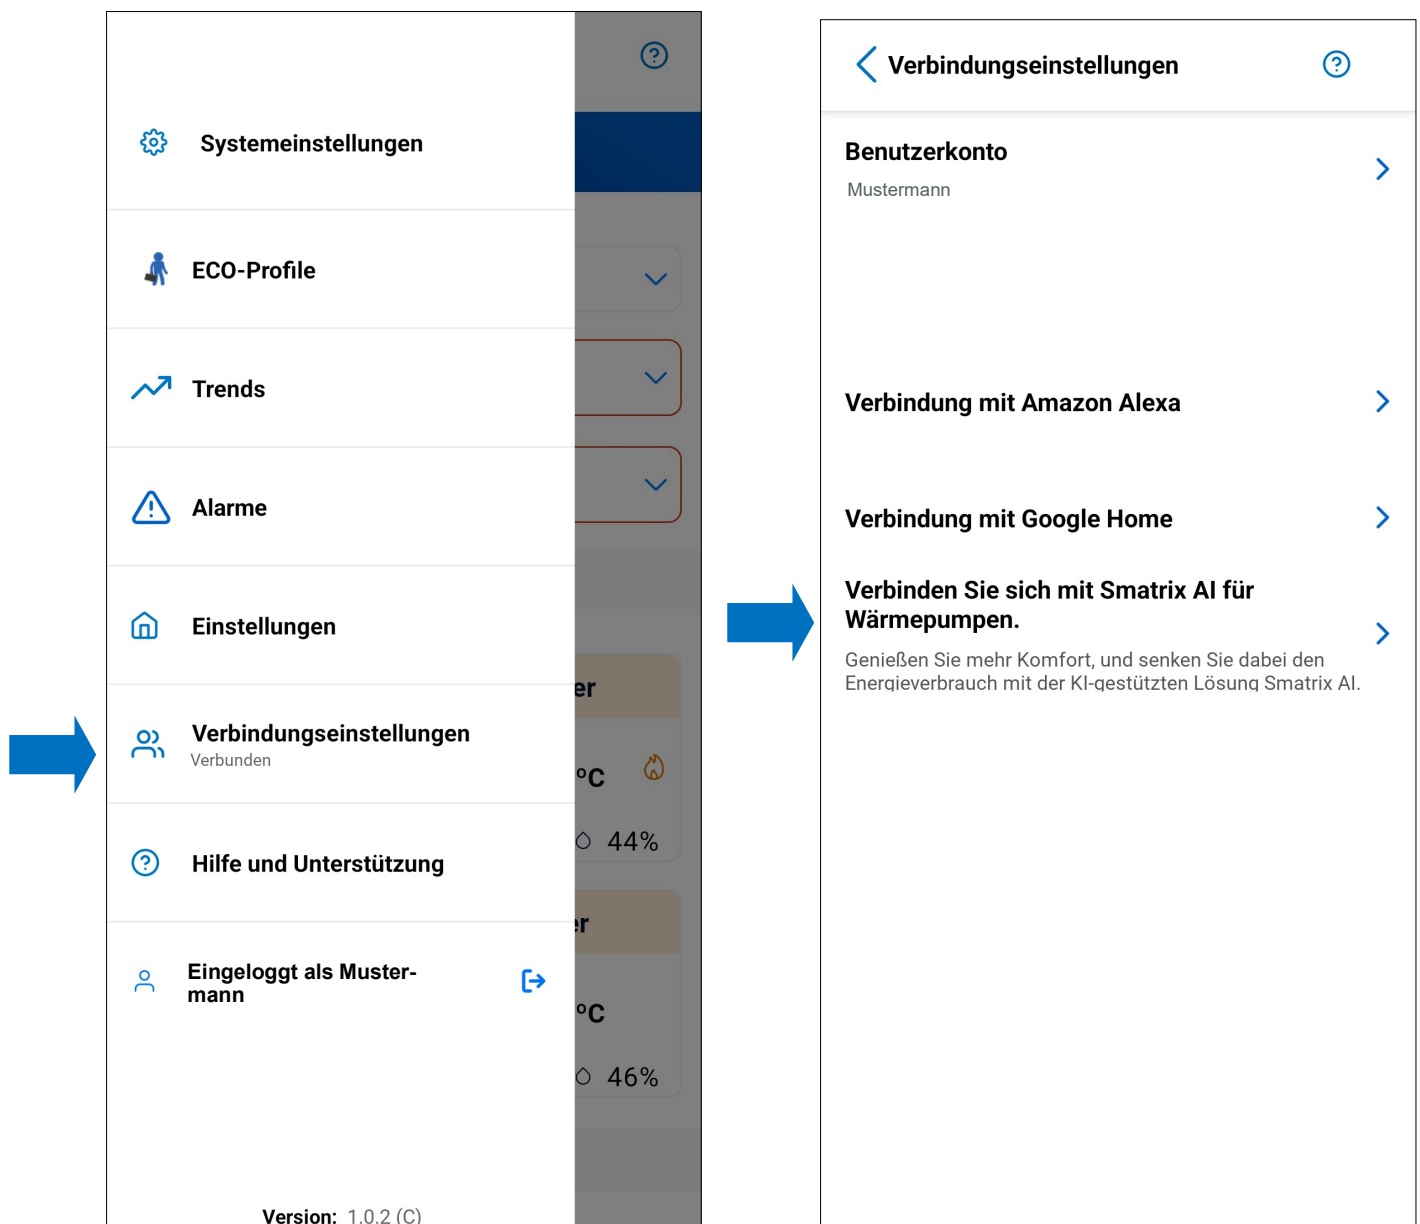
Systemeinstellungen

ECO-Profile

Trends

Alarme

Einstellungen

Verbindungseinstellungen
Verbunden

Hilfe und Unterstützung

Eingeloggt als Mustermann

Version: 1.0.2 (C)

er
°C
44%
er
°C
46%

Verbindungseinstellungen

Benutzerkonto
Mustermann

Verbindung mit Amazon Alexa

Verbindung mit Google Home

Verbinden Sie sich mit Smatrix AI für Wärmepumpen.
Genießen Sie mehr Komfort, und senken Sie dabei den Energieverbrauch mit der KI-gestützten Lösung Smatrix AI.